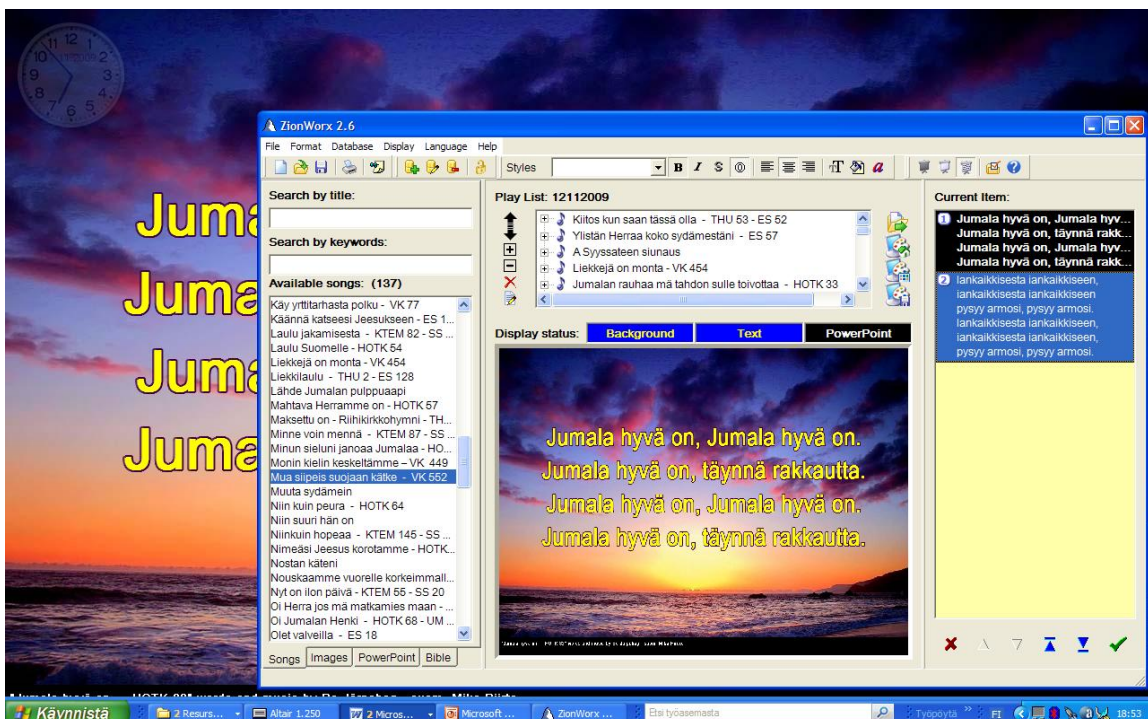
Juma
Juma
Juma
Juma

ZionWorx 2.6
File Format Database Display Language Help
Styles
Search by title:
Search by keywords:
Available songs: (137)
Käy yrttitarhasta polku - VK 77
Käännä katseesi Jeesukseen - ES 1...
Laulu jakamisesta - KTEM 82 - SS ...
Laulu Suomelle - HOTK 54
Liekkejä on monta - VK 454
Liekkilaulu - THU 2 - ES 128
Lähde Jumalan pulppuaapi
Mahtava Herramme on - HOTK 57
Maksettu on - Riihikirkkohymni - TH...
Minne voin mennä - KTEM 87 - SS ...
Minun sieluni janoaa Jumalaa - HO...
Monin kielin keskeltämme – VK 449
Mua siipeis suojaan kätke - VK 552
Muuta sydämein
Niin kuin peura - HOTK 64
Niin suuri hän on
Niinkuin hopeaa - KTEM 145 - SS ...
Nimeäsi Jeesus korotamme - HOTK...
Nostan käteni
Nouskaamme vuorelle korkeimmall...
Nyt on ilon päivä - KTEM 55 - SS 20
Oi Herra jos mä matkamies maan - ...
Oi Jumalan Henki - HOTK 68 - UM ...
Olet valveilla - ES 18
Songs Images PowerPoint Bible
Play List: 12112009
Kiitos kun saan tässä olla - THU 53 - ES 52
Ylistän Herraa koko sydämestäni - ES 57
A Syyssateen siunaus
Liekkejä on monta - VK 454
Jumalan rauhaa mä tahdon sulle toivottaa - HOTK 33
Display status: Background Text PowerPoint
Jumala hyvä on, Jumala hyvä on.
Jumala hyvä on, täynnä rakkautta.
Jumala hyvä on, Jumala hyvä on.
Jumala hyvä on, täynnä rakkautta.
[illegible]
Current Item:
1 Jumala hyvä on, Jumala hyv... Jumala hyvä on, täynnä rakk... Jumala hyvä on, Jumala hyv... Jumala hyvä on, täynnä rakk...
2 Iankaikkisesta iankaikkiseen, iankaikkisesta iankaikkiseen pysyy armosi, pysyy armosi. Iankaikkisesta iankaikkiseen, iankaikkisesta iankaikkiseen, pysyy armosi, pysyy armosi.
Käynnistä 2 Resurs... Altair 1.250 2 Micros... Microsoft ... ZionWorx ... Etsi työasemasta Työpöytä FI 18:53